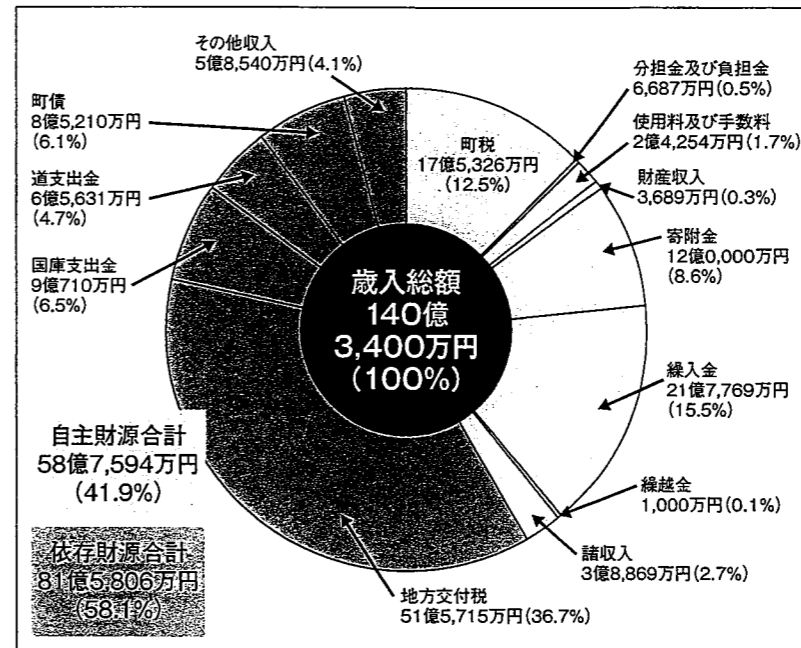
その他収入
5億8,540万円(4.1%)

町債
8億5,210万円
(6.1%)

道支出金
6億5,631万円
(4.7%)

国庫支出金
9億710万円
(6.5%)

町税
17億5,326万円
(12.5%)

分担金及び負担金
6,687万円(0.5%)

使用料及び手数料
2億4,254万円(1.7%)

財産収入
3,689万円(0.3%)

寄附金
12億0,000万円
(8.6%)

歳入総額
140億
3,400万円
(100%)

繰入金
21億7,769万円
(15.5%)

自主財源合計
58億7,594万円
(41.9%)

繰越金
1,000万円(0.1%)

諸収入
3億8,869万円(2.7%)

依存財源合計
81億5,806万円
(58.1%)

地方交付税
51億5,715万円(36.7%)